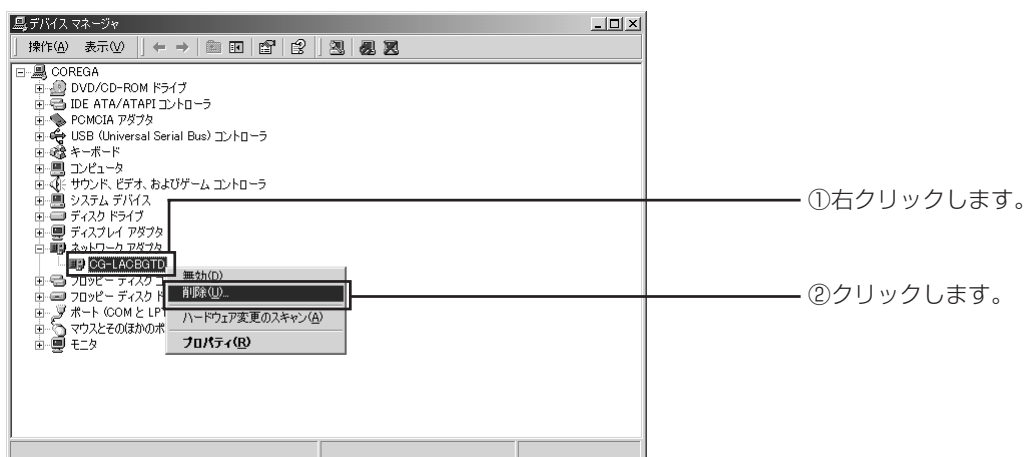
デバイス マネージャ

操作(A) 表示(V)

COREGA
DVD/CD-ROM ドライブ
IDE ATA/ATAPI コントローラ
PCMCIA アダプタ
USB (Universal Serial Bus) コントローラ
キーボード
コンピュータ
サウンド、ビデオ、およびゲーム コントローラ
システム デバイス
ディスク ドライブ
ディスプレイ アダプタ
ネットワーク アダプタ
CG-LACBGTD
フロッピー ディスク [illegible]
フロッピー ディスク ド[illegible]
ポート (COM と LPT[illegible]
マウスとそのほかのポ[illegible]
モニタ

無効(D)
削除(U)...
ハードウェア変更のスキャン(A)
プロパティ(R)

①右クリックします。
②クリックします。